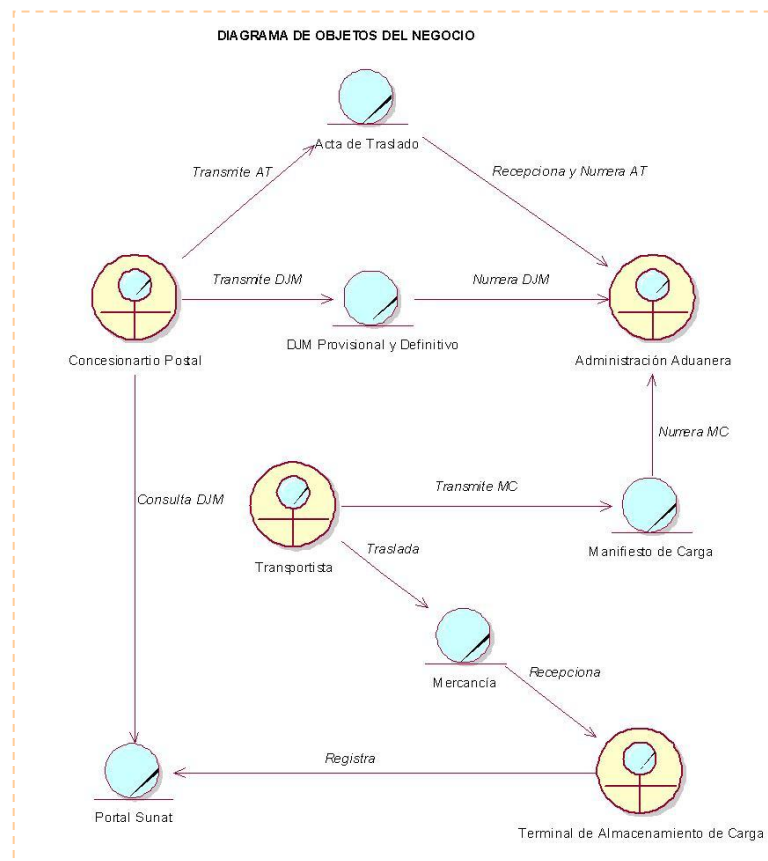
DIAGRAMA DE OBJETOS DEL NEGOCIO

Acta de Traslado

Transmite AT

Recepciona y Numera AT

Transmite DJM

Numera DJM

Concesionartio Postal

DJM Provisional y Definitivo

Administración Aduanera

Numera MC

Consulta DJM

Transmite MC

Transportista

Manifiesto de Carga

Traslada

Mercancía

Recepciona

Registra

Portal Sunat

Terminal de Almacenamiento de Carga